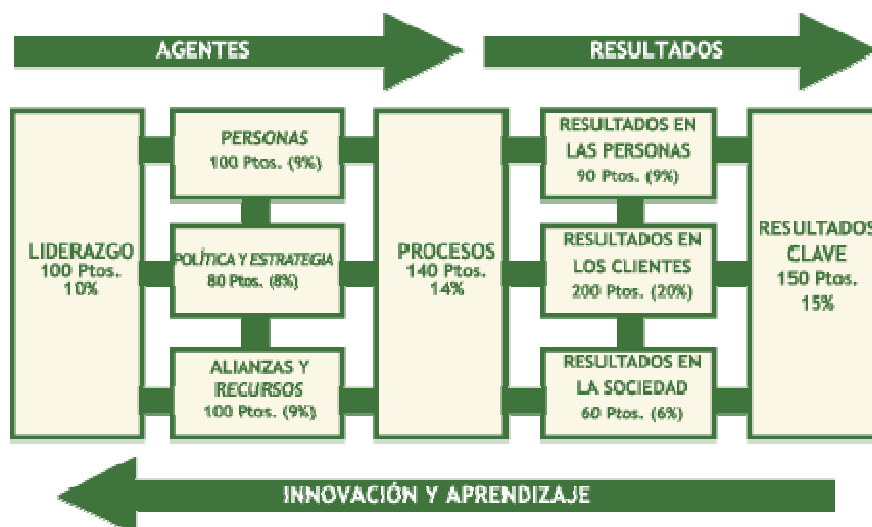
AGENTES

RESULTADOS

LIDERAZGO
100 Ptos.
10%

PERSONAS
100 Ptos. (9%)

POLÍTICA Y ESTRATEGIA
80 Ptos. (8%)

ALIANZAS Y RECURSOS
100 Ptos. (9%)

PROCESOS
140 Ptos.
14%

RESULTADOS EN LAS PERSONAS
90 Ptos. (9%)

RESULTADOS EN LOS CLIENTES
200 Ptos. (20%)

RESULTADOS EN LA SOCIEDAD
60 Ptos. (6%)

RESULTADOS CLAVE
150 Ptos.
15%

INNOVACIÓN Y APRENDIZAJE